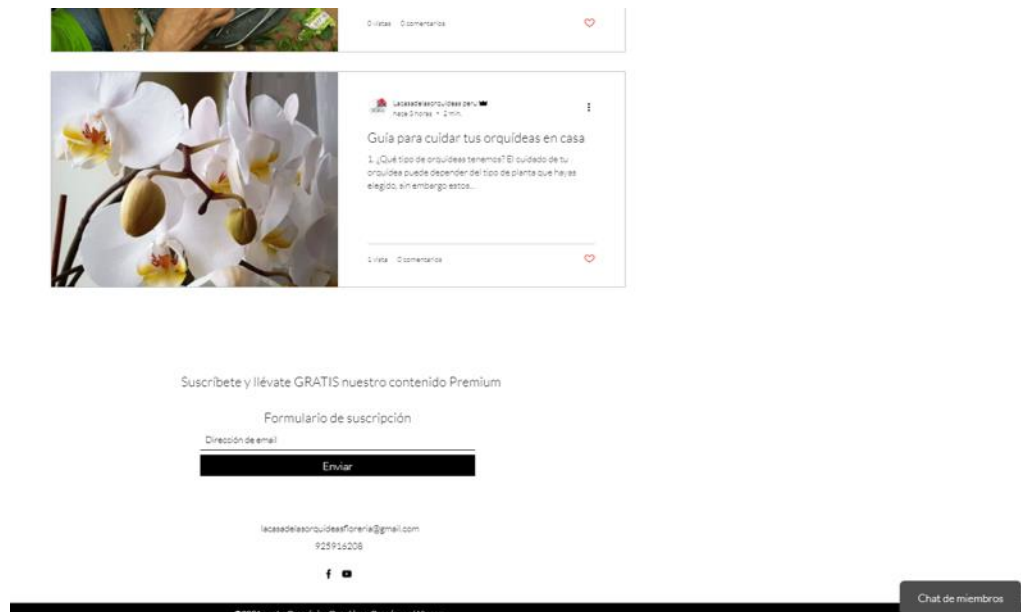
0 vistas 0 comentarios

Lacasadelasorquideas peru
Hace 3 horas • 2 min.

Guía para cuidar tus orquídeas en casa

1. ¿Qué tipo de orquídeas tenemos? El cuidado de tu orquídea puede depender del tipo de planta que hayas elegido, sin embargo estos...

1 vista 0 comentarios

Suscríbete y llévate GRATIS nuestro contenido Premium

Formulario de suscripción

Dirección de email

Enviar

lacasadelasorquideasfloreria@gmail.com
925916208

Chat de miembros

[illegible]